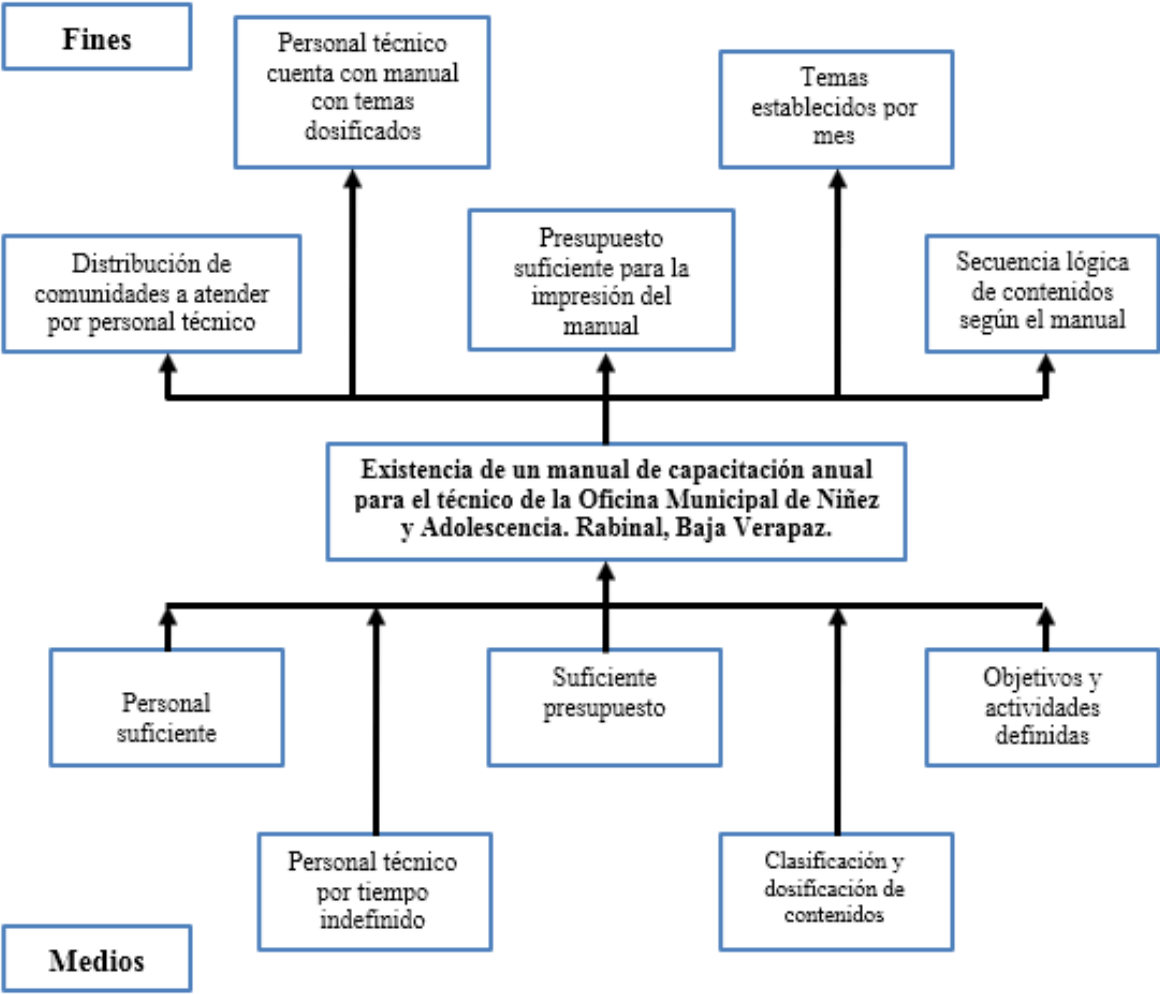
Fines

Personal técnico cuenta con manual con temas dosificados

Temas establecidos por mes

Distribución de comunidades a atender por personal técnico

Presupuesto suficiente para la impresión del manual

Secuencia lógica de contenidos según el manual

Existencia de un manual de capacitación anual para el técnico de la Oficina Municipal de Niñez y Adolescencia. Rabinal, Baja Verapaz.

Personal suficiente

Suficiente presupuesto

Objetivos y actividades definidas

Personal técnico por tiempo indefinido

Clasificación y dosificación de contenidos

Medios